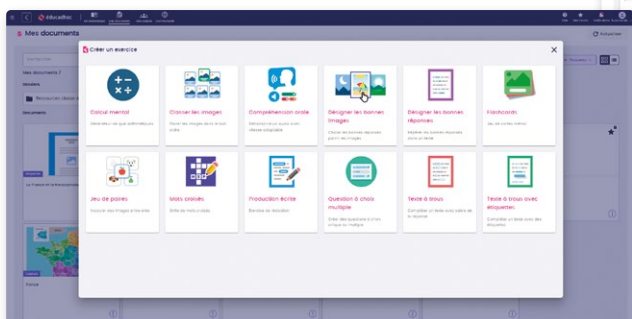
Educadhoc

Mes documents

Créer un exercice

Calcul mental

Classer les images

Compréhension orale

Désigner les bonnes images

Désigner les bonnes réponses

Flashcards

Jeu de paires

Mots croisés

Production écrite

Question à choix multiple

Texte à trous

Texte à trous avec étiquettes

Mes documents

Dossiers

Documents

France